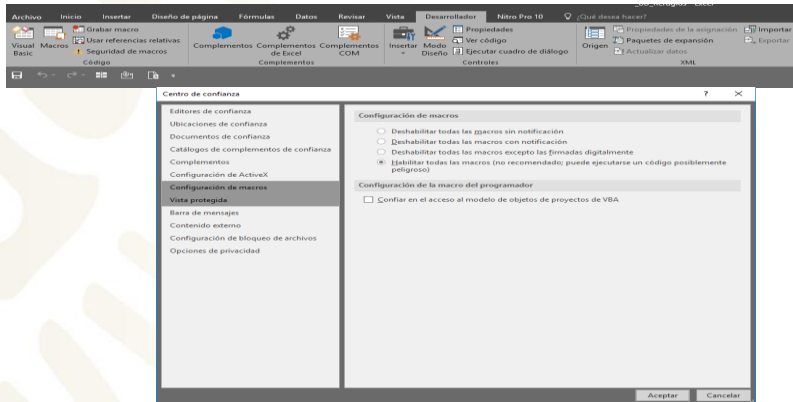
Archivo Inicio Insertar Diseño de página Fórmulas Datos Revisar Vista Desarrollador Nitro Pro 10 ¿Qué desea hacer?

Visual Basic Macros Grabar macro Usar referencias relativas Seguridad de macros Código

Complementos Complementos de Excel Complementos COM Complementos

Insertar Modo Diseño Propiedades Ver código Ejecutar cuadro de diálogo Controles

Origen Propiedades de la asignación Paquetes de expansión Actualizar datos Importar Exportar XML

Centro de confianza ? ✕

Editores de confianza
Ubicaciones de confianza
Documentos de confianza
Catálogos de complementos de confianza
Complementos
Configuración de ActiveX
Configuración de macros
Vista protegida
Barra de mensajes
Contenido externo
Configuración de bloqueo de archivos
Opciones de privacidad

Configuración de macros

Deshabilitar todas las macros sin notificación
Deshabilitar todas las macros con notificación
Deshabilitar todas las macros excepto las firmadas digitalmente
Habilitar todas las macros (no recomendado; puede ejecutarse un código posiblemente peligroso)

Configuración de la macro del programador

Confiar en el acceso al modelo de objetos de proyectos de VBA

Aceptar Cancelar